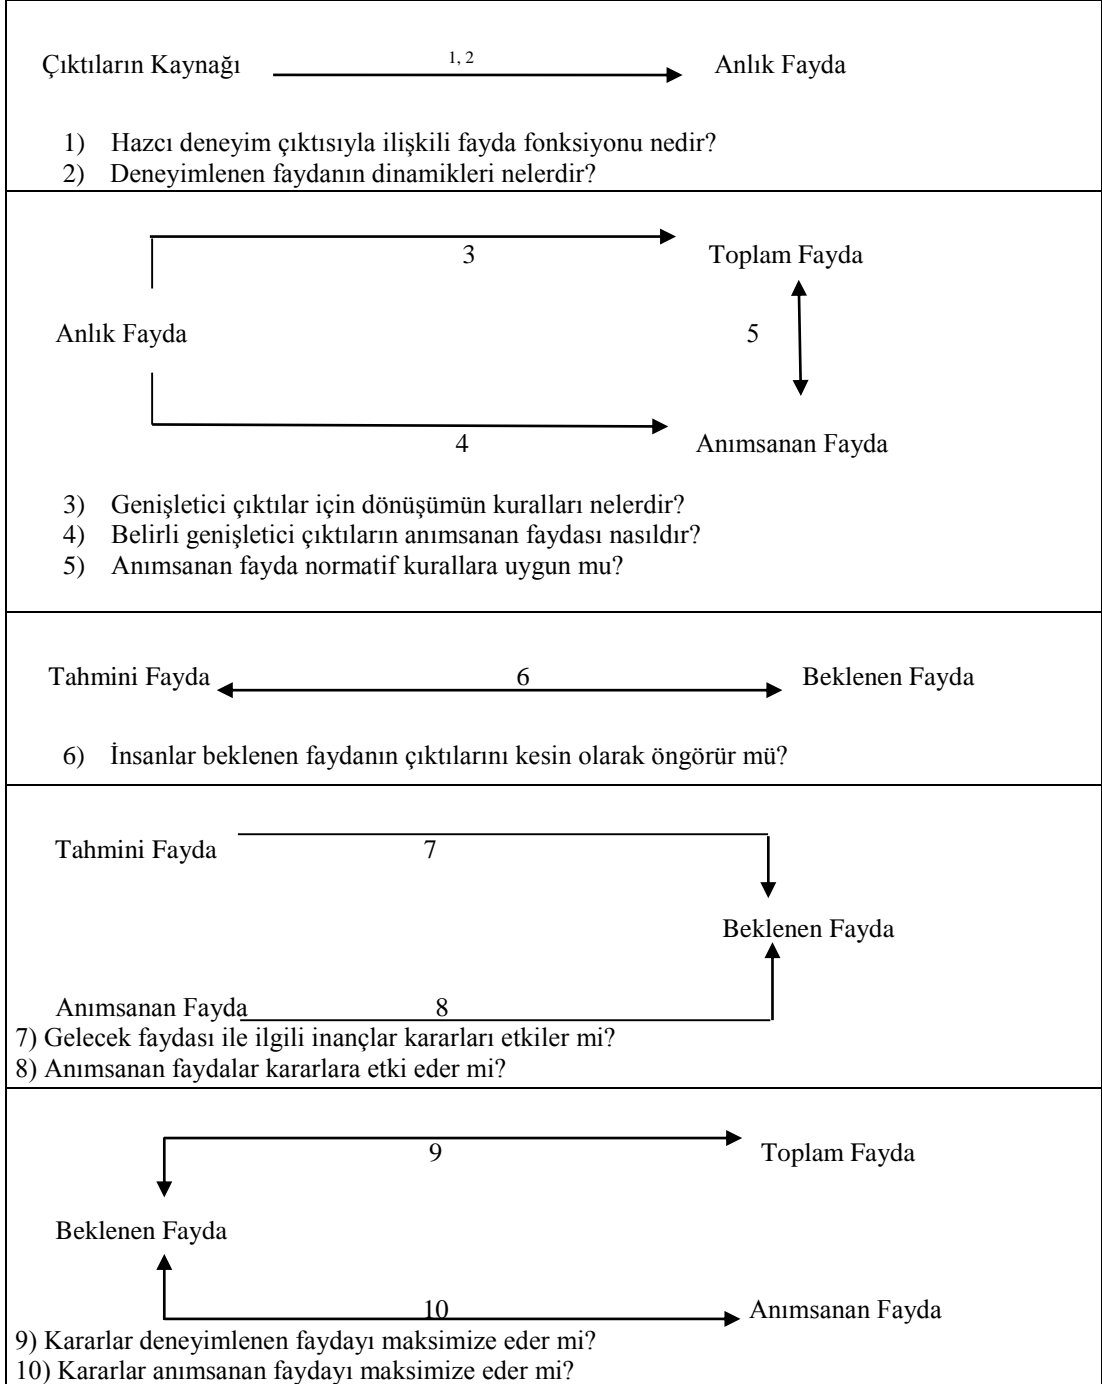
Çıktıların Kaynağı 1, 2 Anlık Fayda

1) Hazcı deneyim çıktısıyla ilişkili fayda fonksiyonu nedir?
2) Deneyimlenen faydanın dinamikleri nelerdir?

3 Toplam Fayda

Anlık Fayda 5

4 Anımsanan Fayda

3) Genişletici çıktılar için dönüşümün kuralları nelerdir?
4) Belirli genişletici çıktıların anımsanan faydası nasıldır?
5) Anımsanan fayda normatif kurallara uygun mu?

Tahmini Fayda 6 Beklenen Fayda

6) İnsanlar beklenen faydanın çıktılarını kesin olarak öngörür mü?

Tahmini Fayda 7

Beklenen Fayda

Anımsanan Fayda 8

7) Gelecek faydası ile ilgili inançlar kararları etkiler mi?
8) Anımsanan faydalar kararlara etki eder mi?

9 Toplam Fayda

Beklenen Fayda

10 Anımsanan Fayda

9) Kararlar deneyimlenen faydayı maksimize eder mi?
10) Kararlar anımsanan faydayı maksimize eder mi?